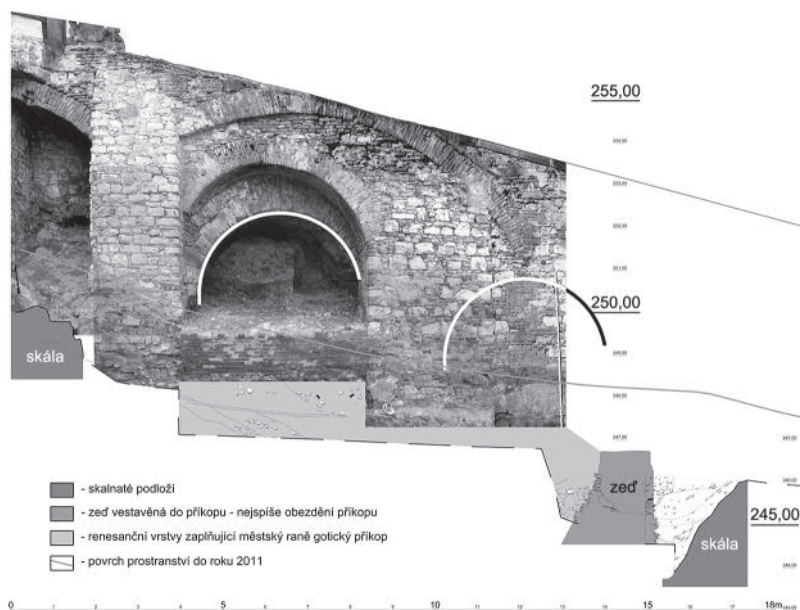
255,00

250,00

245,00

skála

zeď

skála

- skalnaté podloží
- zeď vestavěná do příkopu - nejspíše obezdění příkopu
- renesanční vrstvy zaplňující městský raně gotický příkop
- povrch prostranství do roku 2011

0 5 10 15 18m